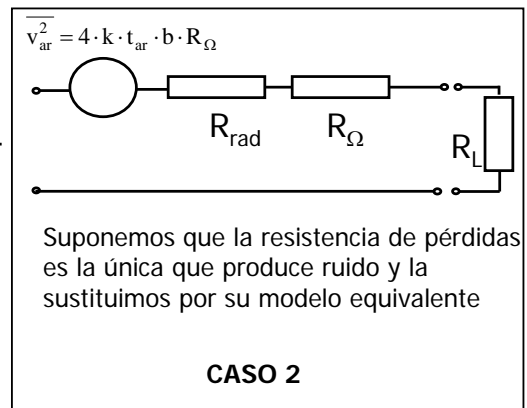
$\overline{v_{ar}^2} = 4 \cdot k \cdot t_{ar} \cdot b \cdot R_{\Omega}$

$R_{rad}$ $R_{\Omega}$ $R_L$

Suponemos que la resistencia de pérdidas es la única que produce ruido y la sustituimos por su modelo equivalente

CASO 2